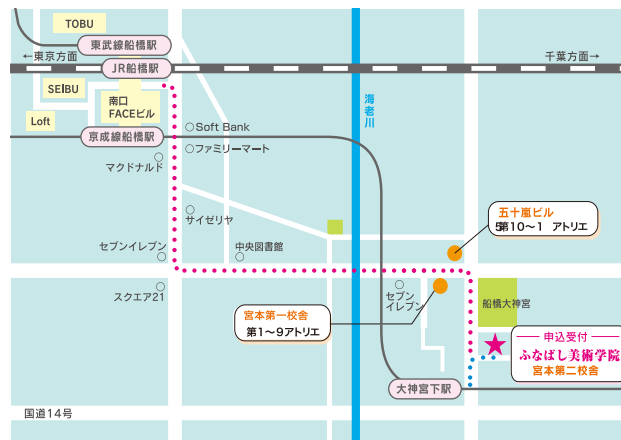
TOBU
東武線船橋駅
←東京方面
JR船橋駅
千葉方面→
SEIBU
南口
FACEビル
Loft
京成線船橋駅
Soft Bank
ファミリーマート
マクドナルド
海老川
サイゼリヤ
五十嵐ビル
5第10～1 アトリエ
セブンイレブン
中央図書館
スクエア21
セブンイレブン
船橋大神宮
宮本第一校舎
第1～9アトリエ
申込受付
ふなばし美術学院
宮本第二校舎
大神宮下駅
国道14号